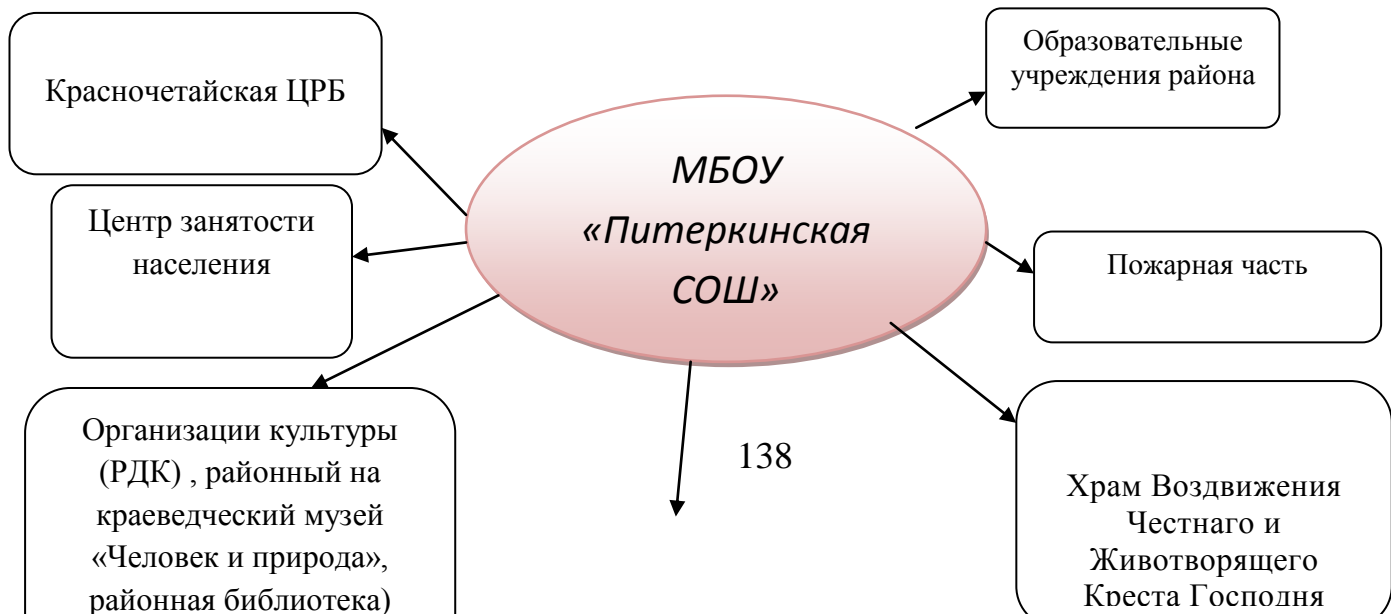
Красночетайская ЦРБ

Образовательные учреждения района

МБОУ «Питеркинская СОШ»

Центр занятости населения

Пожарная часть

Организации культуры (РДК) , районный на краеведческий музей «Человек и природа», районная библиотека)

138

Храм Воздвижения Честнаго и Животворящего Креста Господня